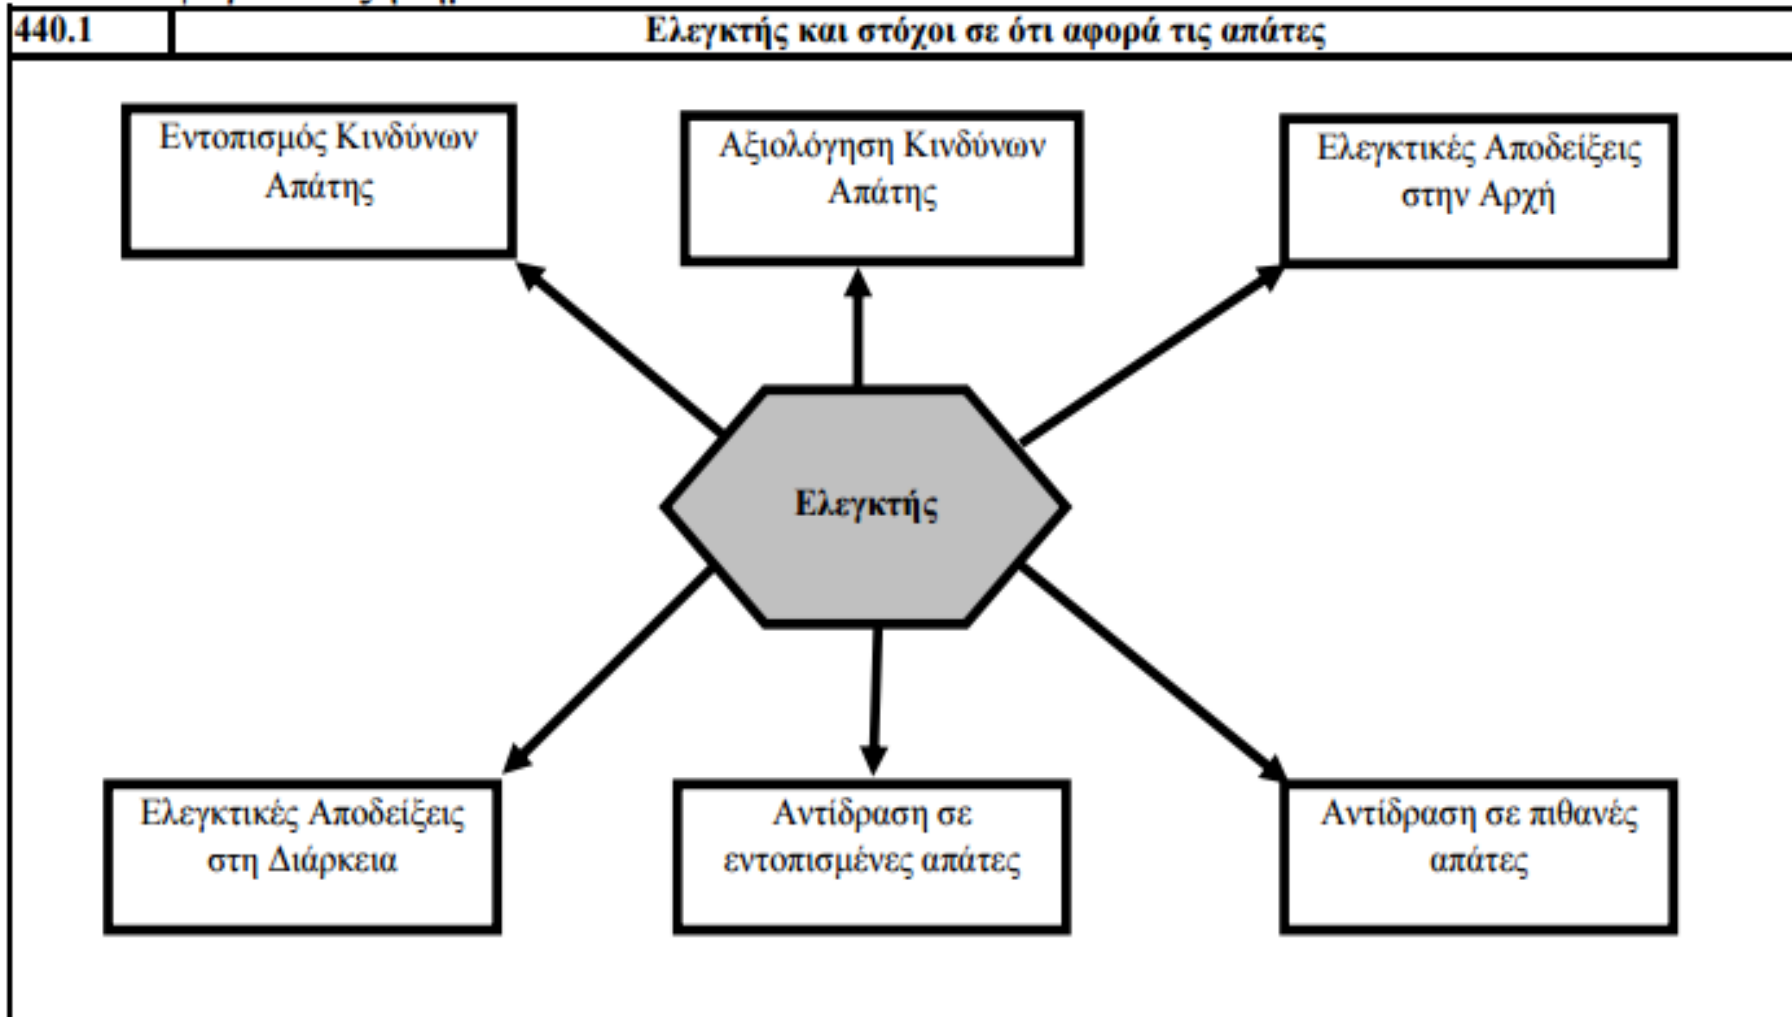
440.1 Ελεγκτής και στόχοι σε ότι αφορά τις απάτες

Εντοπισμός Κινδύνων Απάτης

Αξιολόγηση Κινδύνων Απάτης

Ελεγκτικές Αποδείξεις στην Αρχή

Ελεγκτής

Ελεγκτικές Αποδείξεις στη Διάρκεια

Αντίδραση σε εντοπισμένες απάτες

Αντίδραση σε πιθανές απάτες